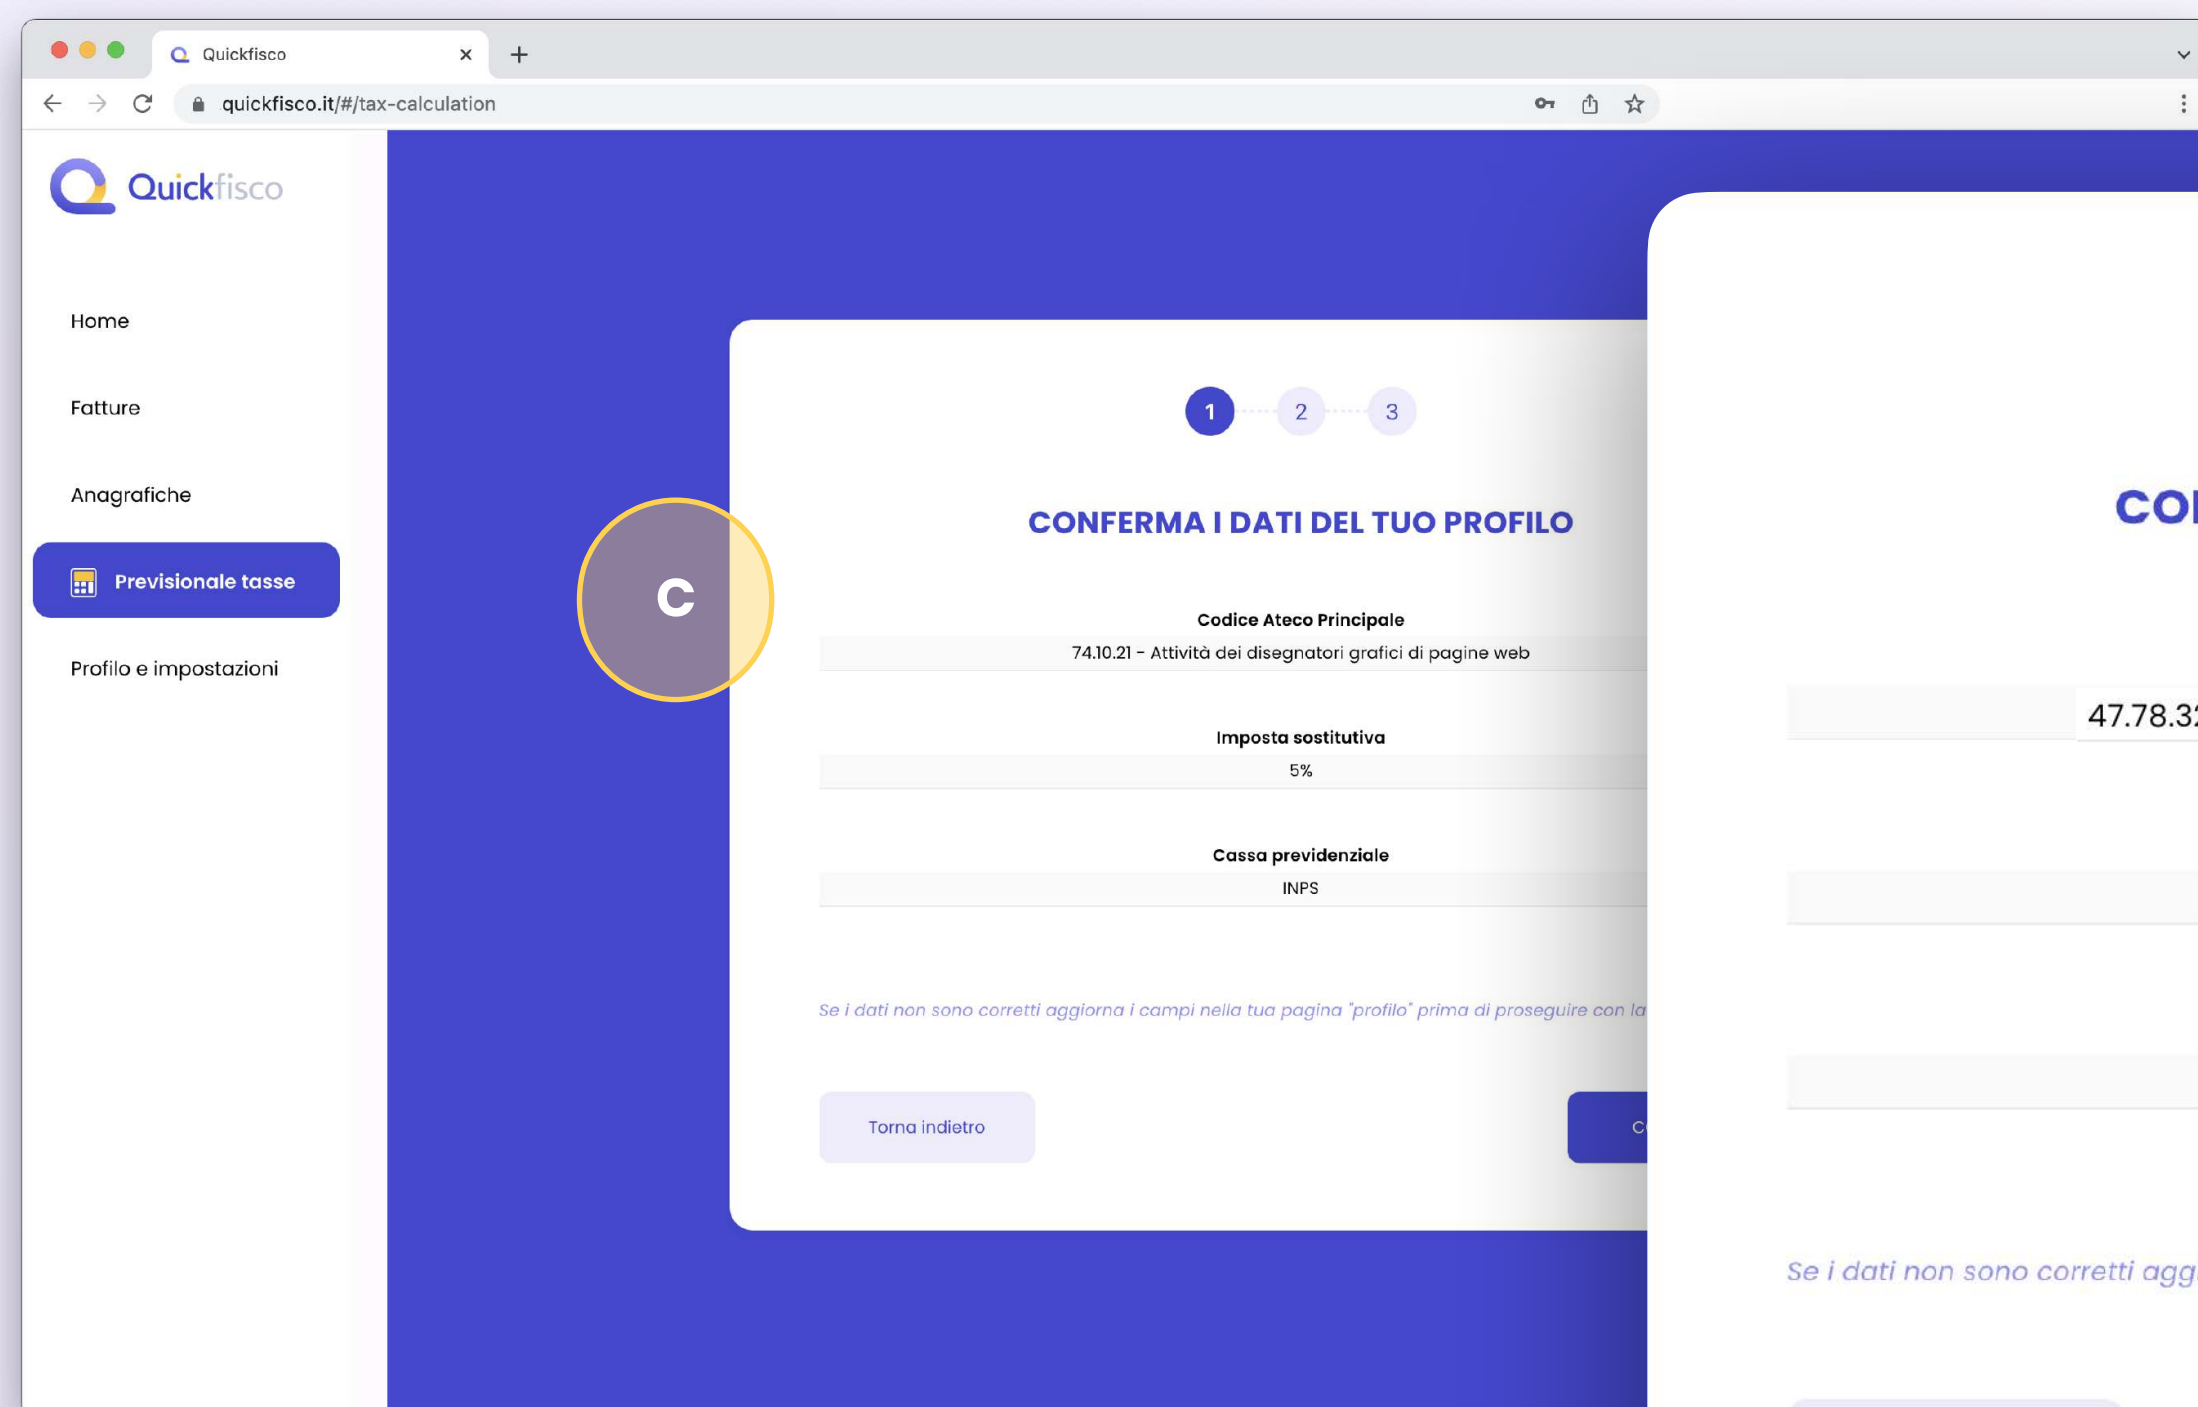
Quickfisco
quickfisco.it/#/tax-calculation

Quickfisco

Home

Fatture

Anagrafiche

Previsionale tasse

Profilo e impostazioni

C

1 2 3

CONFERMA I DATI DEL TUO PROFILO

Codice Ateco Principale
74.10.21 - Attività dei disegnatori grafici di pagine web

Imposta sostitutiva
5%

Cassa previdenziale
INPS

Se i dati non sono corretti aggiorna i campi nella tua pagina "profilo" prima di proseguire con la

Torna indietro

C

CO

47.78.3

Se i dati non sono corretti agg